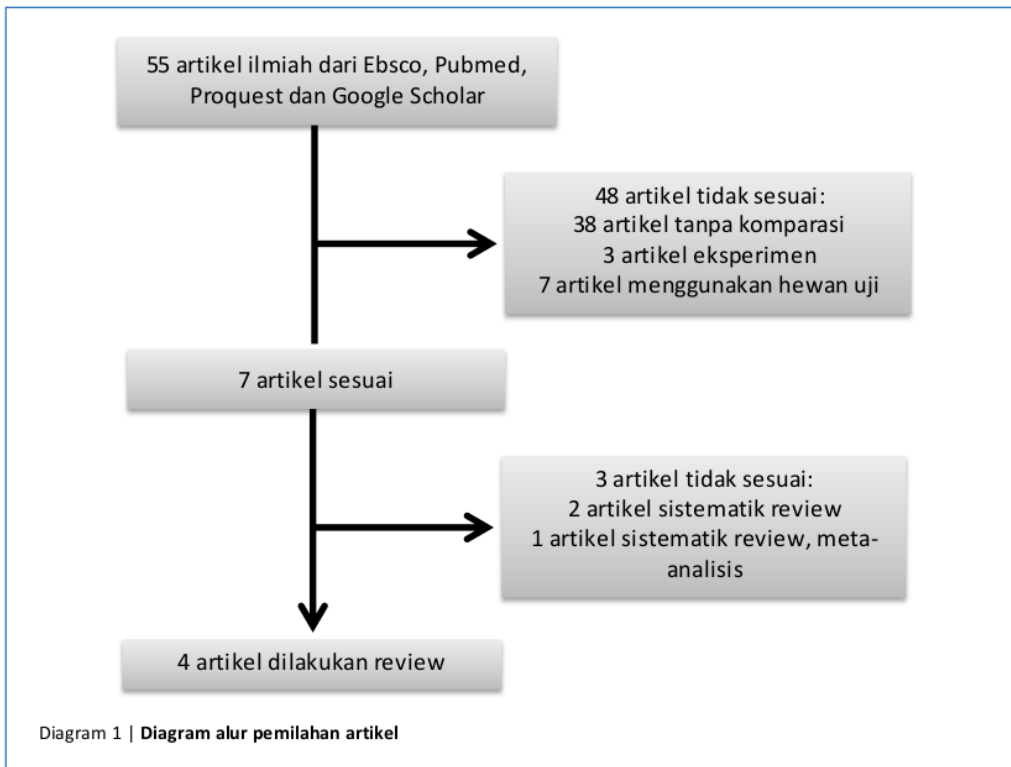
55 artikel ilmiah dari Ebsco, Pubmed, Proquest dan Google Scholar

48 artikel tidak sesuai:
38 artikel tanpa komparasi
3 artikel eksperimen
7 artikel menggunakan hewan uji

7 artikel sesuai

3 artikel tidak sesuai:
2 artikel sistematik review
1 artikel sistematik review, meta-analisis

4 artikel dilakukan review

Diagram 1 | **Diagram alur pemilahan artikel**